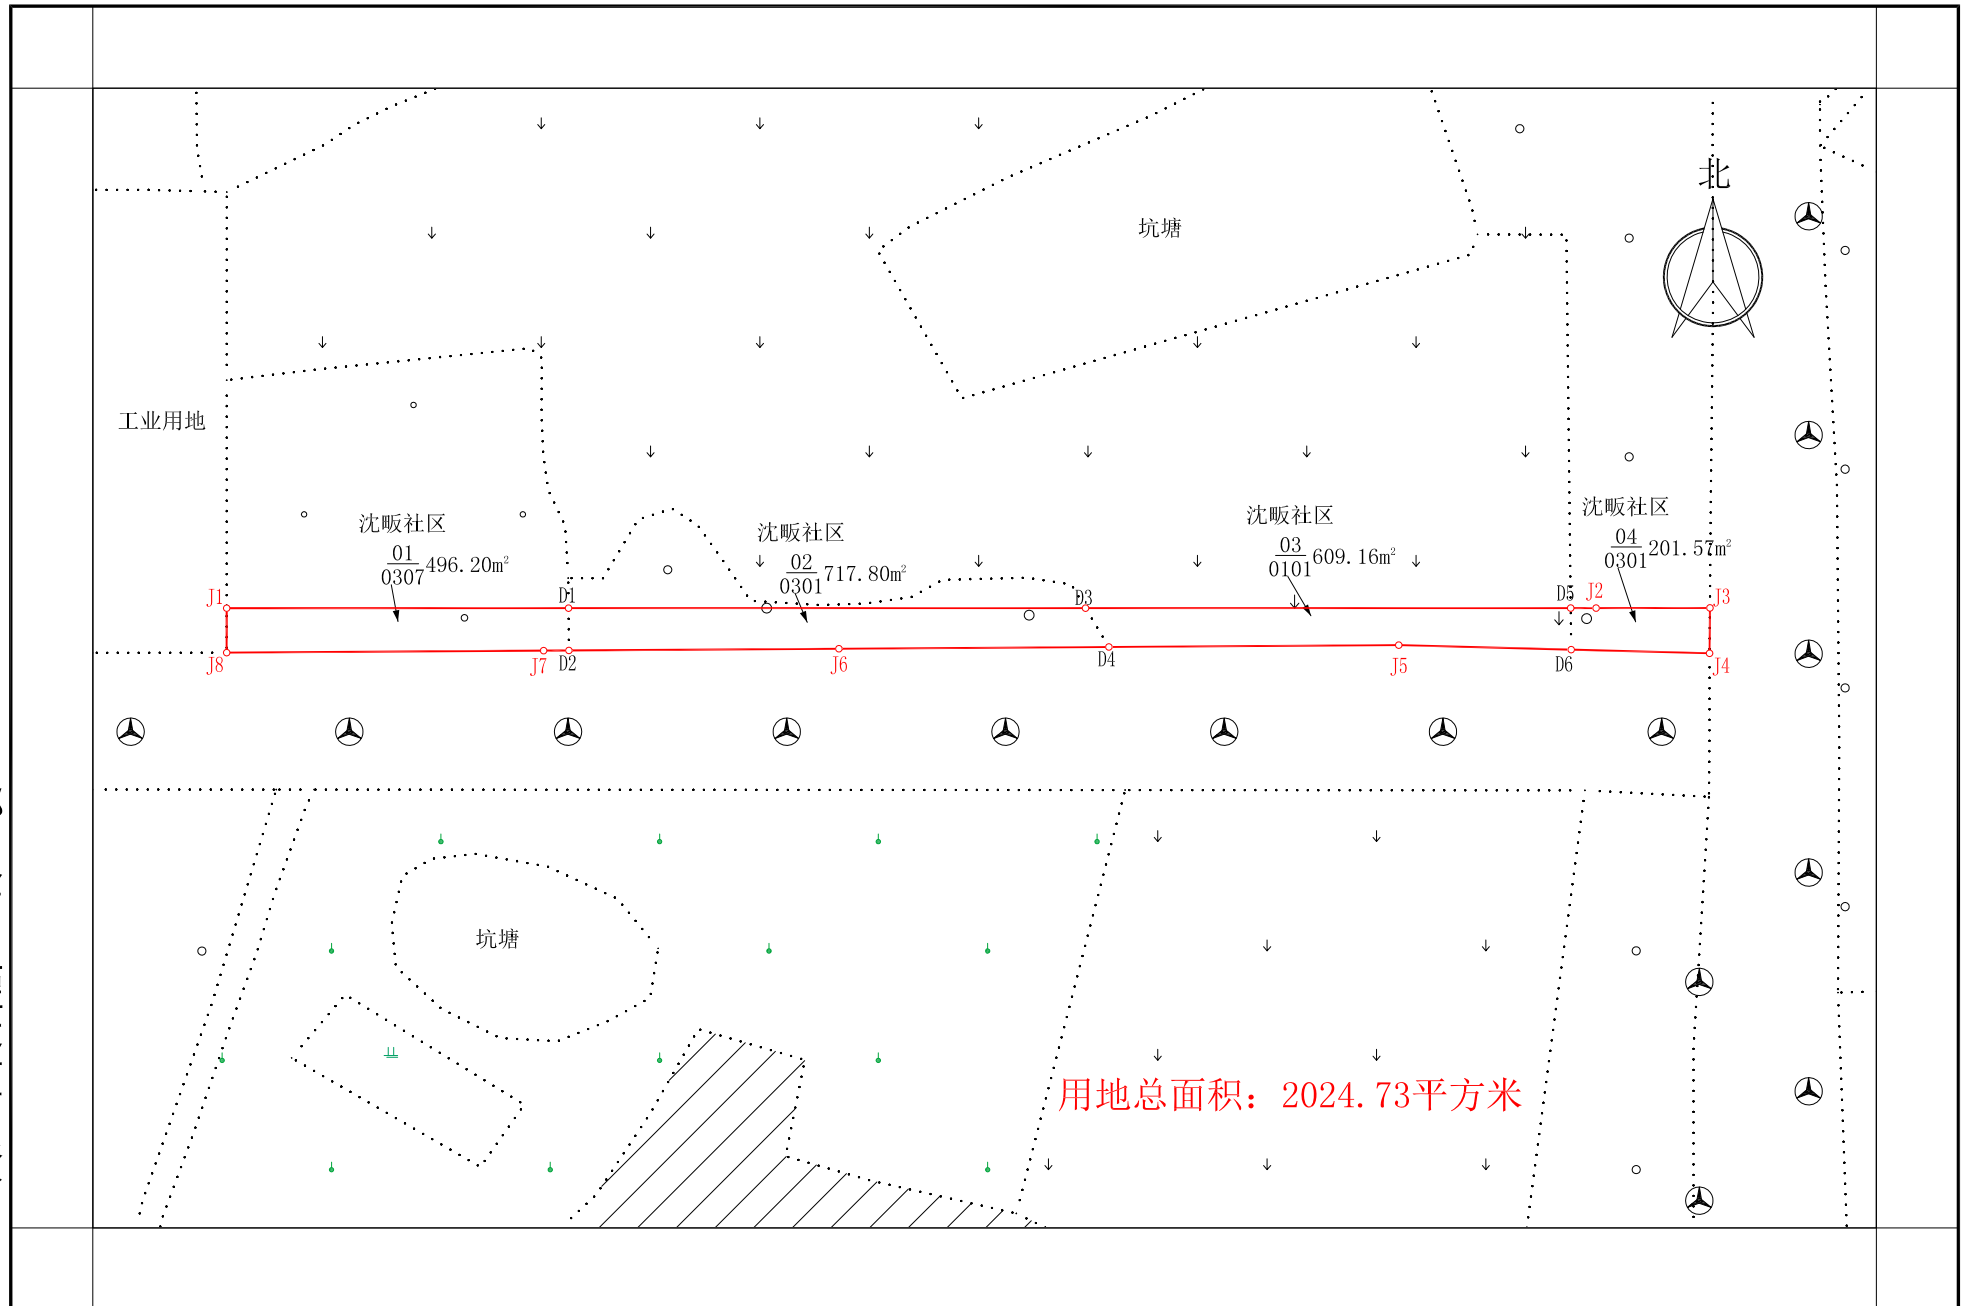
北

坑塘

工业用地

沈畈社区
$\frac{01}{0307}$496.20m²

沈畈社区
$\frac{02}{0301}$717.80m²

沈畈社区
$\frac{03}{0101}$609.16m²

沈畈社区
$\frac{04}{0301}$201.57m²

J1 D1 D3 D5 J2 J3
J8 J7 D2 J6 D4 J5 D6 J4

坑塘

用地总面积：2024.73平方米